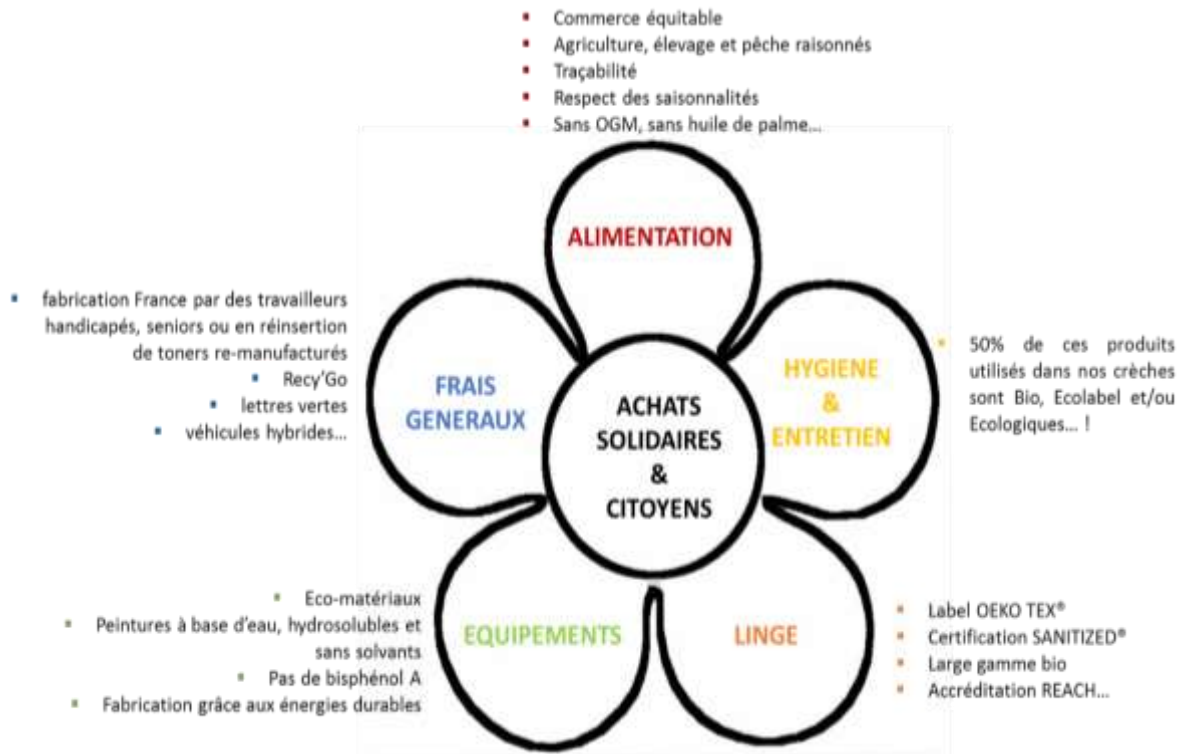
- Commerce équitable
- Agriculture, élevage et pêche raisonnés
- Traçabilité
- Respect des saisonnalités
- Sans OGM, sans huile de palme…

ALIMENTATION

- fabrication France par des travailleurs handicapés, seniors ou en réinsertion de toners re-manufacturés
- Recy'Go
- lettres vertes
- véhicules hybrides…

FRAIS GENERAUX

ACHATS SOLIDAIRES & CITOYENS

HYGIENE & ENTRETIEN

- 50% de ces produits utilisés dans nos crèches sont Bio, Ecolabel et/ou Ecologiques… !

- Eco-matériaux
- Peintures à base d'eau, hydrosolubles et sans solvants
- Pas de bisphénol A
- Fabrication grâce aux énergies durables

EQUIPEMENTS

LINGE

- Label OEKO TEX®
- Certification SANITIZED®
- Large gamme bio
- Accréditation REACH…